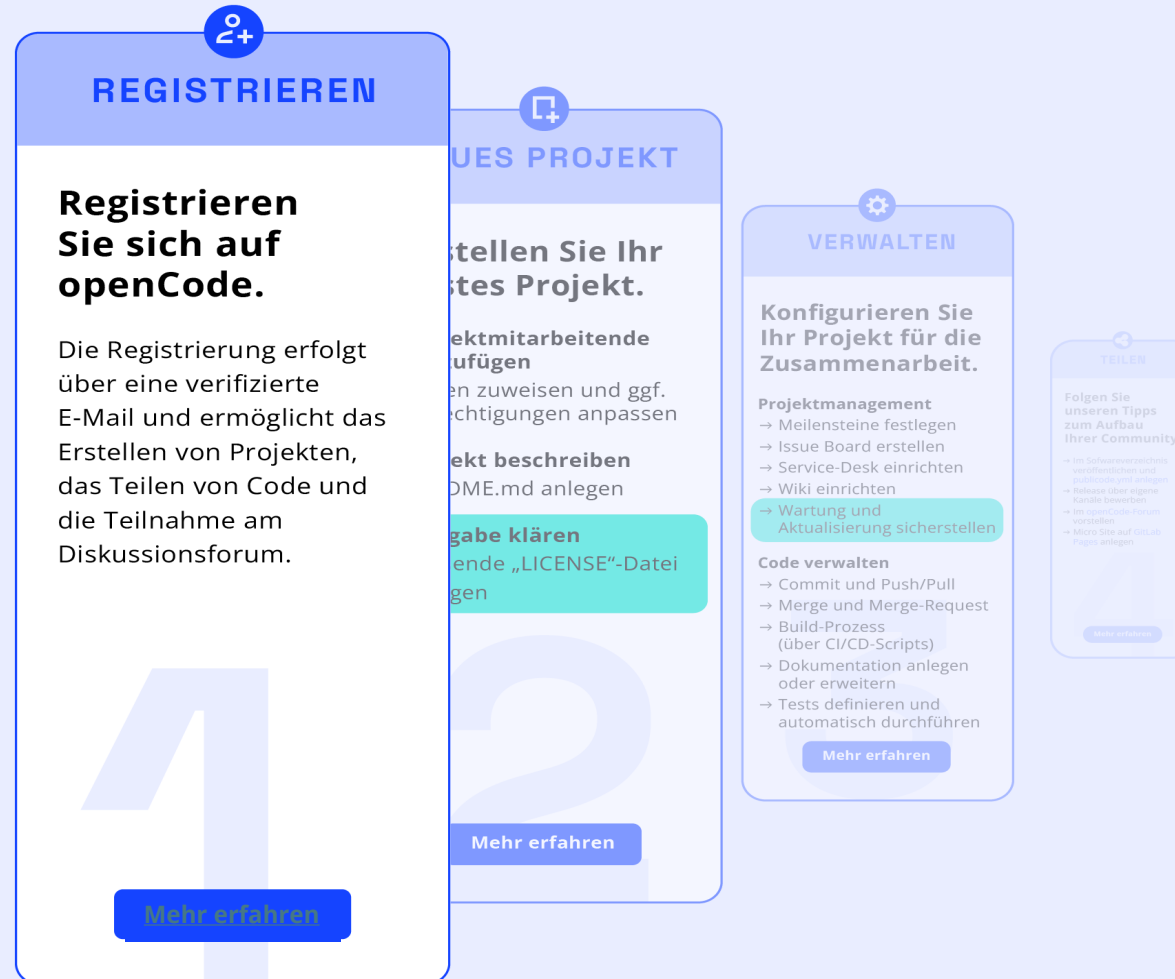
REGISTRIEREN

Registrieren Sie sich auf openCode.

Die Registrierung erfolgt über eine verifizierte E-Mail und ermöglicht das Erstellen von Projekten, das Teilen von Code und die Teilnahme am Diskussionsforum.

1

Mehr erfahren

UES PROJEKT

stellen Sie Ihr stes Projekt.

ektmitarbeitende ufügen
en zuweisen und ggf. echtigungen anpassen

ekt beschreiben
DME.md anlegen

gabe klären
ende „LICENSE"-Datei gen

2

Mehr erfahren

VERWALTEN

Konfigurieren Sie Ihr Projekt für die Zusammenarbeit.

Projektmanagement
→ Meilensteine festlegen
→ Issue Board erstellen
→ Service-Desk einrichten
→ Wiki einrichten
→ Wartung und Aktualisierung sicherstellen

Code verwalten
→ Commit und Push/Pull
→ Merge und Merge-Request
→ Build-Prozess (über CI/CD-Scripts)
→ Dokumentation anlegen oder erweitern
→ Tests definieren und automatisch durchführen

3

Mehr erfahren

TEILEN

Folgen Sie unseren Tipps zum Aufbau Ihrer Community

→ Im Softwareverzeichnis veröffentlichen und publiccode.yml anlegen
→ Release über eigene Kanäle bewerben
→ Im openCode-Forum vorstellen
→ Micro Site auf GitLab Pages anlegen

4

Mehr erfahren